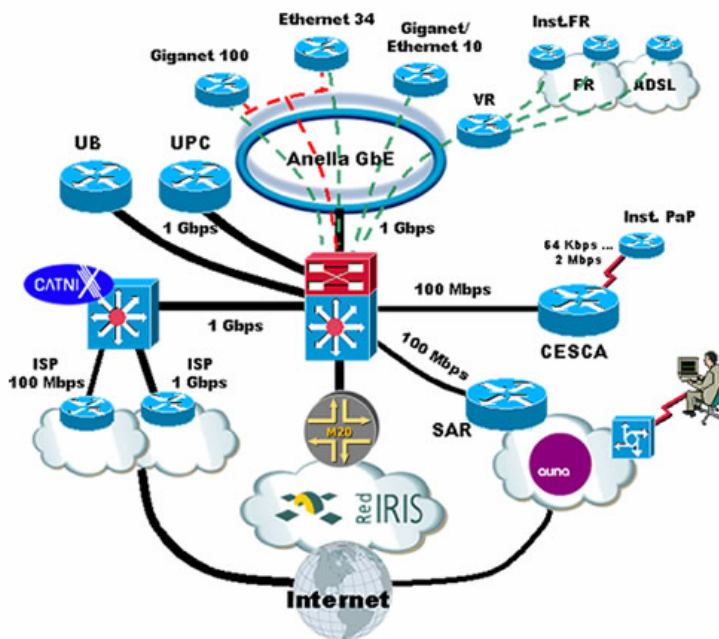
Ethernet 34
Giganet 100
Giganet/ Ethernet 10
Inst.FR
FR
ADSL
VR
UB
UPC
Anella GbE
1 Gbps
1 Gbps
Inst. PaP
64 Kbps ... 2 Mbps
CATNIX
100 Mbps
1 Gbps
CESCA
100 Mbps
ISP 100 Mbps
ISP 1 Gbps
SAR
M20
auna
Red IRIS
Internet